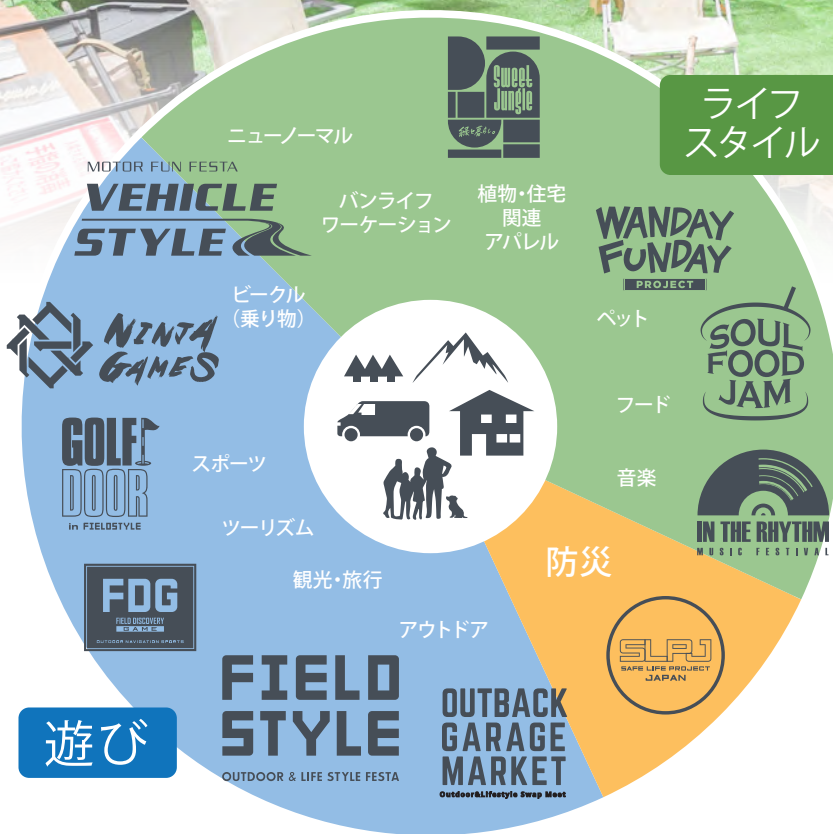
ライフスタイル

Sweet Jungle

緑と暮らすこと

ニューノーマル

バンライフ
ワーケーション

植物・住宅
関連
アパレル

WANDAY FUNDAY
PROJECT

ペット

SOUL FOOD JAM

フード

音楽

IN THE RHYTHM
MUSIC FESTIVAL

防災

SLPJ
SAFE LIFE PROJECT JAPAN

MOTOR FUN FESTA
VEHICLE STYLE

ビークル
(乗り物)

NINJA GAMES

GOLF DOOR
in FIELDSTYLE

スポーツ

ツーリズム

観光・旅行

アウトドア

FDG
FIELD DISCOVERY GAME
OUTDOOR NAVIGATION SPORTS

FIELD STYLE
OUTDOOR & LIFE STYLE FESTA

OUTBACK GARAGE MARKET
Outdoor&Lifestyle Swap Meet

遊び